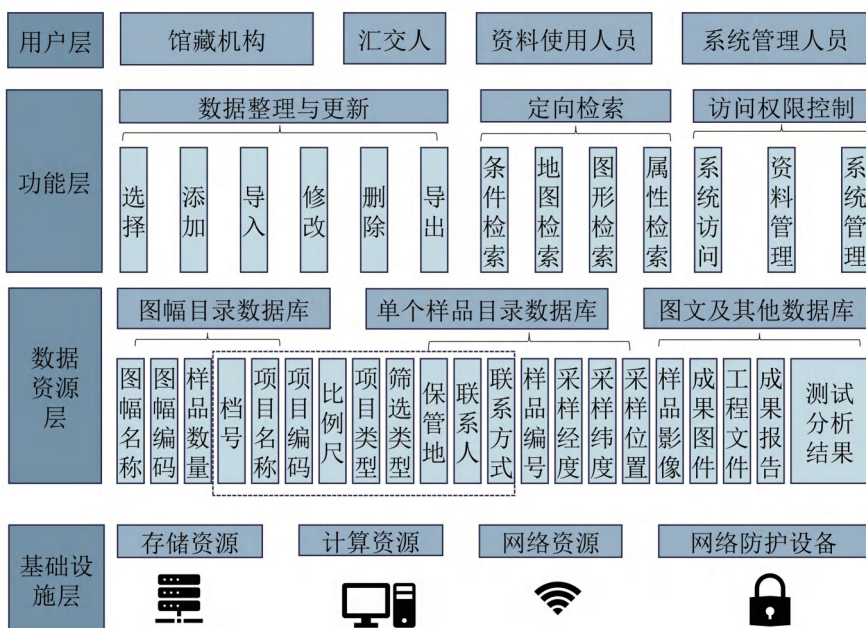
用户层
馆藏机构
汇交人
资料使用人员
系统管理人员

功能层
数据整理与更新
定向检索
访问权限控制
选择
添加
导入
修改
删除
导出
条件检索
地图检索
图形检索
属性检索
系统访问
资料管理
系统管理

数据资源层
图幅目录数据库
单个样品目录数据库
图文及其他数据库
图幅名称
图幅编码
样品数量
档号
项目名称
项目编码
比例尺
项目类型
筛选类型
保管地
联系人
联系方式
样品编号
采样经度
采样纬度
采样位置
样品影像
成果图件
工程文件
成果报告
测试分析结果

基础设施层
存储资源
计算资源
网络资源
网络防护设备